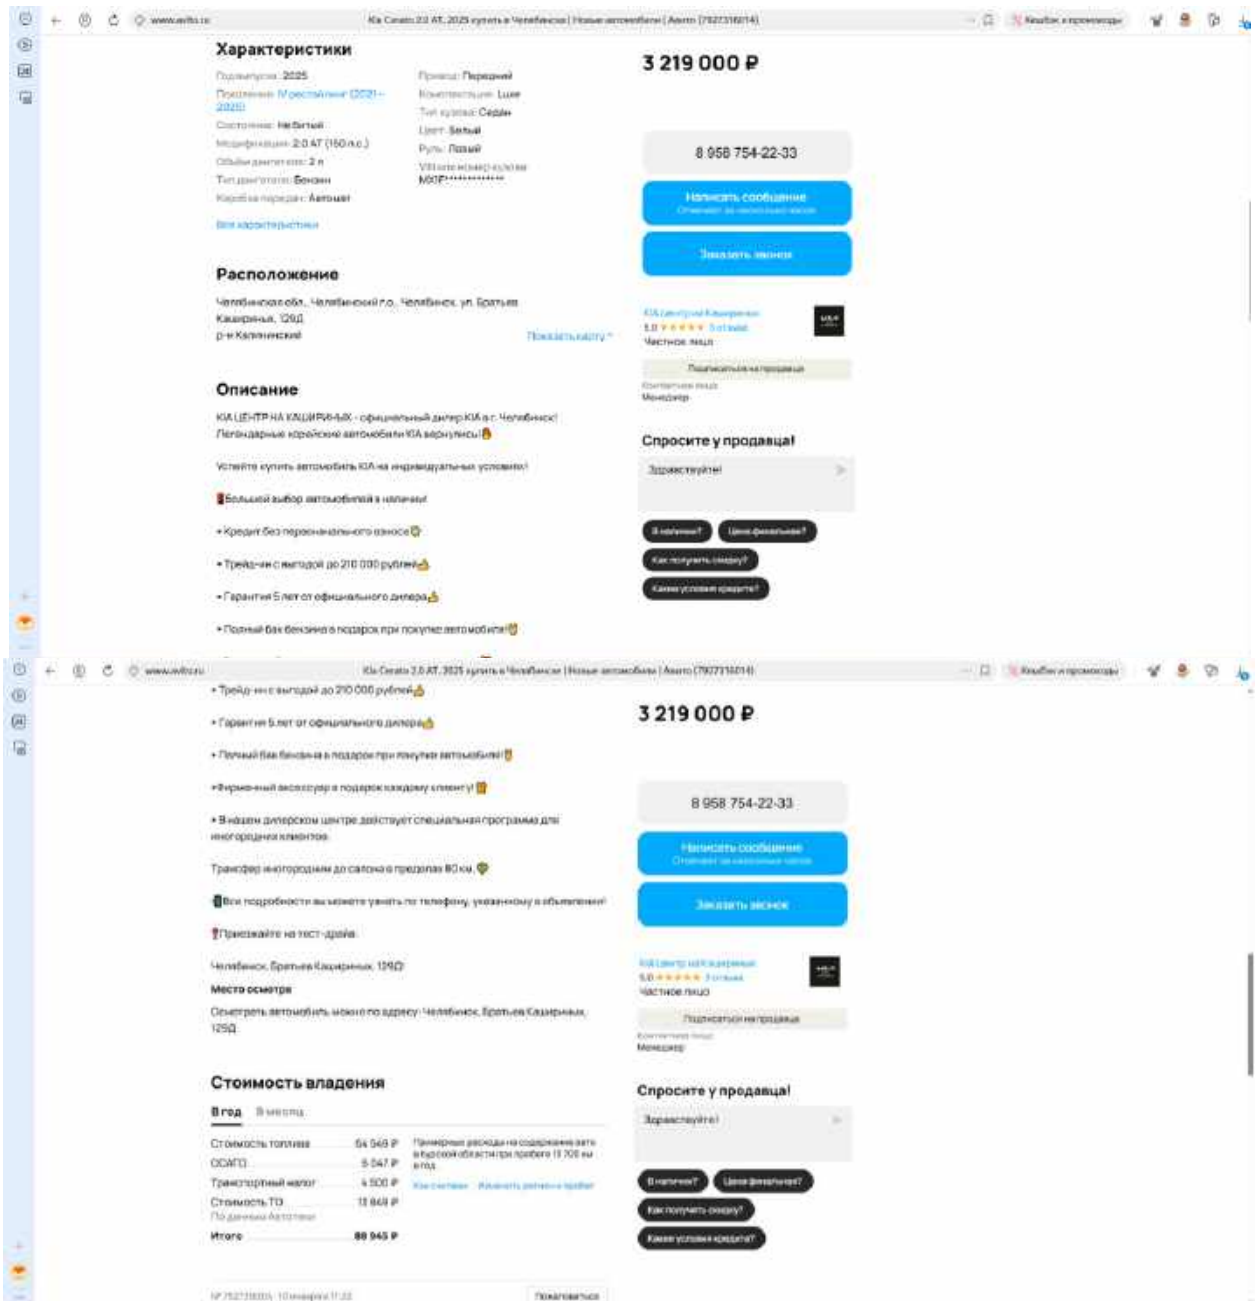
www.avito.ru
Kia Cerato 2.0 AT, 2025 купить в Челябинске | Новые автомобили | Авито (7527316014)
Кешбэк и промокоды

Характеристики
Год выпуска: 2025
Поколение: IV рестайлинг (2021—2025)
Состояние: Не битый
Модификация: 2.0 AT (150 л.с.)
Объём двигателя: 2 л
Тип двигателя: Бензин
Коробка передач: Автомат
Привод: Передний
Комплектация: Luxe
Тип кузова: Седан
Цвет: Белый
Руль: Левый
VIN или номер кузова: MX0F**********
Все характеристики

3 219 000 ₽
8 958 754-22-33
Написать сообщение
Отвечает за несколько часов
Заказать звонок

Расположение
Челябинская обл., Челябинский г.о., Челябинск, ул. Братьев Кашириных, 129Д
р-н Калининский
Показать карту

KIA Центр на Кашириных
5.0 ★★★★★ 3 отзыва
Частное лицо
Подписаться на продавца
Контактное лицо
Менеджер

Описание
KIA ЦЕНТР НА КАШИРИНЫХ - официальный дилер KIA в г. Челябинск!
Легендарные корейские автомобили KIA вернулись!
Успейте купить автомобиль KIA на индивидуальных условиях!
Большой выбор автомобилей в наличии!
• Кредит без первоначального взноса
• Трейд-ин с выгодой до 210 000 рублей
• Гарантия 5 лет от официального дилера
• Полный бак бензина в подарок при покупке автомобиля!

Спросите у продавца!
Здравствуйте!
В наличии?
Цена финальная?
Как получить скидку?
Какие условия кредита?

• Фирменный аксессуар в подарок каждому клиенту!
• В нашем дилерском центре действует специальная программа для иногородних клиентов.
Трансфер иногородним до салона в пределах 80 км.
Все подробности вы можете узнать по телефону, указанному в объявлении!
Приезжайте на тест-драйв.
Челябинск, Братьев Кашириных, 129Д
Место осмотра
Осмотреть автомобиль можно по адресу: Челябинск, Братьев Кашириных, 129Д

Стоимость владения
В год В месяц
| Стоимость топлива | 64 549 ₽ |
|---|---|
| ОСАГО | 5 047 ₽ |
| Транспортный налог | 4 500 ₽ |
| Стоимость ТО | 15 849 ₽ |
| Итого | 89 945 ₽ |
По данным Автотеки
Примерные расходы на содержание авто в Курской области при пробеге 15 700 км в год
Как считаем Изменить данные о пробеге

№ 7527316014 · 10 января в 17:22
Пожаловаться